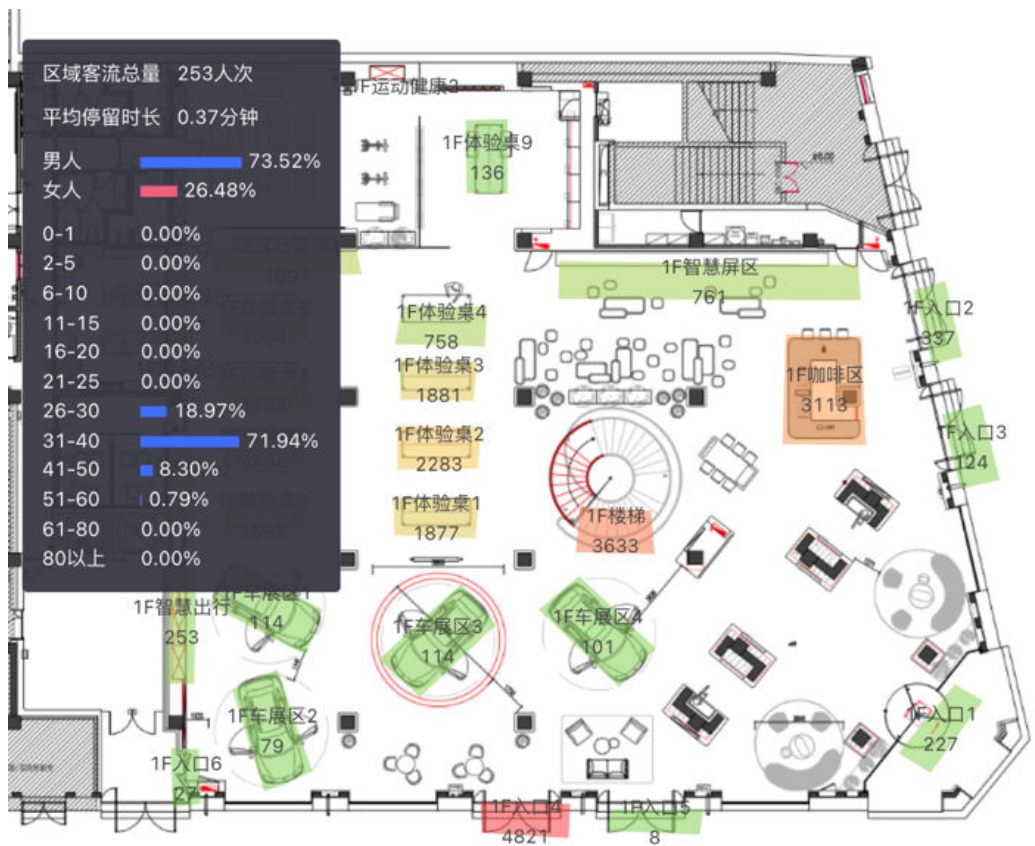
区域客流总量 253人次

平均停留时长 0.37分钟

男人 73.52%
女人 26.48%

0-1 0.00%
2-5 0.00%
6-10 0.00%
11-15 0.00%
16-20 0.00%
21-25 0.00%
26-30 18.97%
31-40 71.94%
41-50 8.30%
51-60 0.79%
61-80 0.00%
80以上 0.00%

1F运动健康2

1F体验桌9
136

1F智慧屏区
761

1F体验桌4
758

1F体验桌3
1881

1F体验桌2
2283

1F体验桌1
1877

1F入口2
337

1F咖啡区
3113

1F入口3
124

1F楼梯
3633

1F智慧出行
253

1F车展区1
114

1F车展区3
114

1F车展区4
101

1F车展区2
79

1F入口1
227

1F入口6
27

1F入口4
4821

1F入口5
8